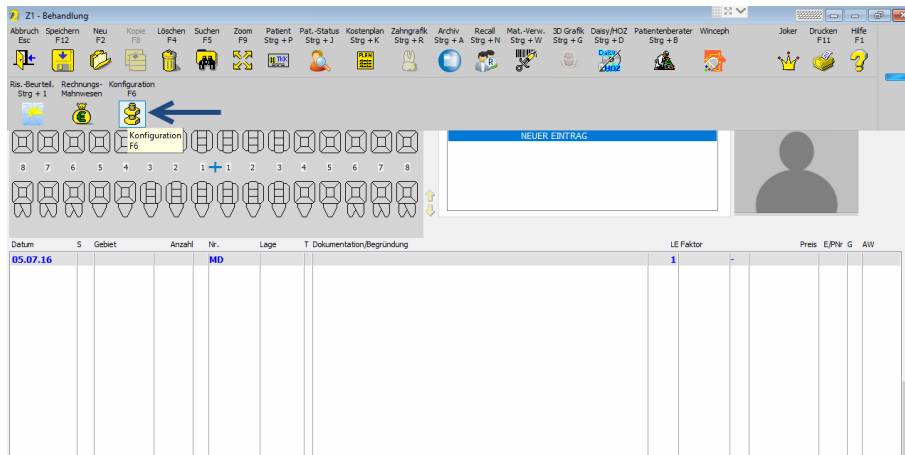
Z1 - Behandlung

Abbruch Esc | Speichern F12 | Neu F2 | Kopie F8 | Löschen F4 | Suchen F5 | Zoom F9 | Patient Strg + P | Pat.-Status Strg + J | Kostenplan Strg + K | Zahngrafik Strg + R | Archiv Strg + A | Recall Strg + N | Mat.-Verw. Strg + W | 3D Grafik Strg + G | Daisy/HOZ Strg + D | Patientenberater Strg + B | Winceph | Joker | Drucken F11 | Hilfe F1

Ris.-Beurteil. Strg + 1 | Rechnungs-Mahnwesen | Konfiguration F6

Konfiguration F6

NEUER EINTRAG

8 7 6 5 4 3 2 1 1 2 3 4 5 6 7 8

| Datum | S | Gebiet | Anzahl | Nr. | Lage | T | Dokumentation/Begründung | LE | Faktor | Preis | E/PNr | G | AW |
|---|---|---|---|---|---|---|---|---|---|---|---|---|---|
| 05.07.16 | | | | MD | | | | 1 | - | | | | |